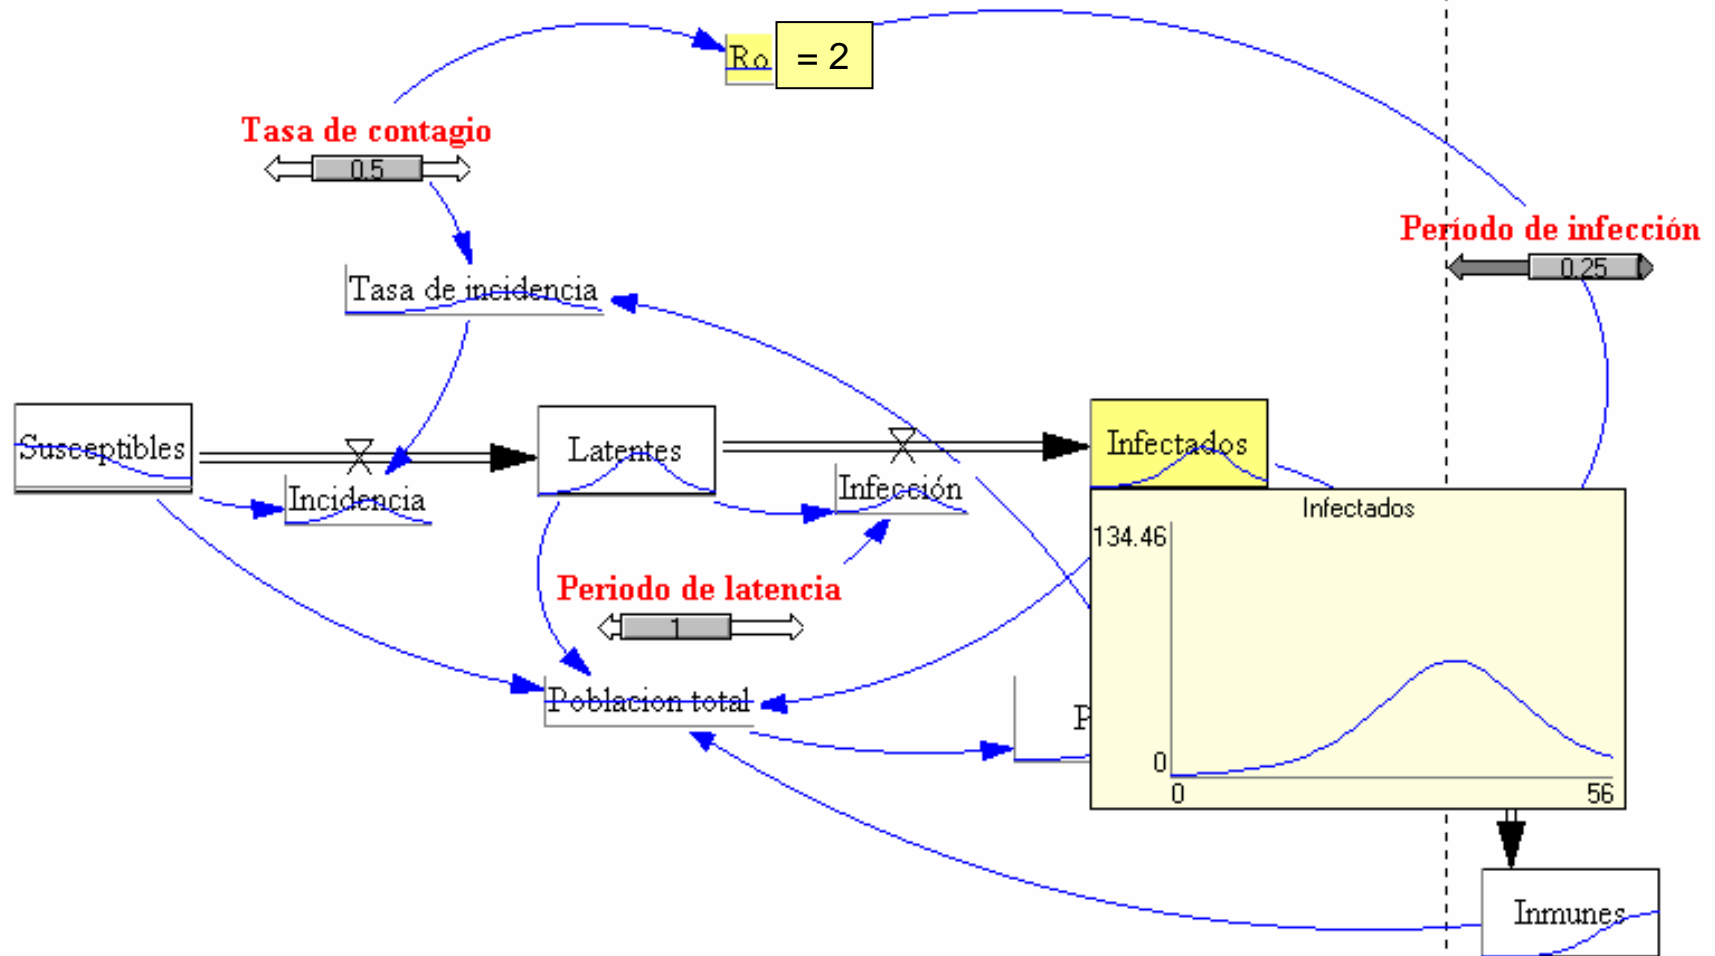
Ro = 2

Tasa de contagio
0.5

Período de infección
0.25

Tasa de incidencia

Susceptibles
Incidencia
Latentes
Infección
Infectados

Periodo de latencia
1

Poblacion total

P

Infectados
134.46
0
0
56

Inmunes